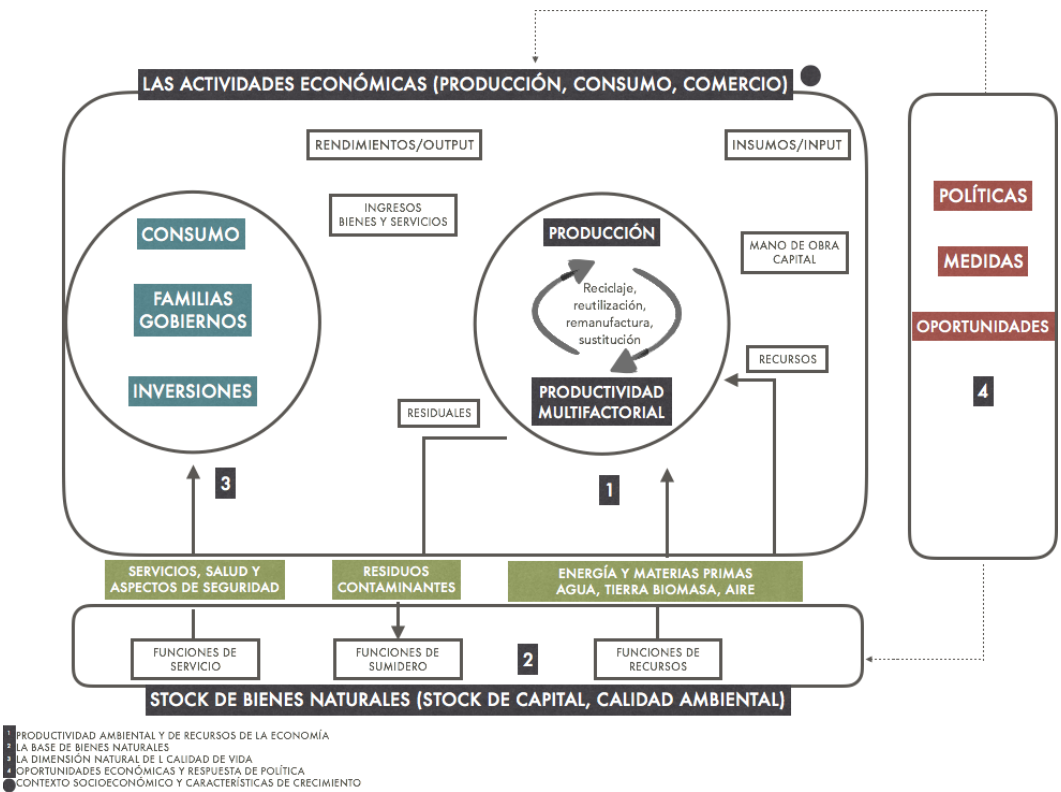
LAS ACTIVIDADES ECONÓMICAS (PRODUCCIÓN, CONSUMO, COMERCIO)

RENDIMIENTOS/OUTPUT

INSUMOS/INPUT

INGRESOS BIENES Y SERVICIOS

CONSUMO

FAMILIAS GOBIERNOS

INVERSIONES

PRODUCCIÓN

Reciclaje, reutilización, remanufactura, sustitución

PRODUCTIVIDAD MULTIFACTORIAL

MANO DE OBRA CAPITAL

RECURSOS

RESIDUALES

3

1

POLÍTICAS

MEDIDAS

OPORTUNIDADES

4

SERVICIOS, SALUD Y ASPECTOS DE SEGURIDAD

RESIDUOS CONTAMINANTES

ENERGÍA Y MATERIAS PRIMAS AGUA, TIERRA BIOMASA, AIRE

FUNCIONES DE SERVICIO

FUNCIONES DE SUMIDERO

2

FUNCIONES DE RECURSOS

STOCK DE BIENES NATURALES (STOCK DE CAPITAL, CALIDAD AMBIENTAL)

1 PRODUCTIVIDAD AMBIENTAL Y DE RECURSOS DE LA ECONOMÍA
2 LA BASE DE BIENES NATURALES
3 LA DIMENSIÓN NATURAL DE L CALIDAD DE VIDA
4 OPORTUNIDADES ECONÓMICAS Y RESPUESTA DE POLÍTICA
CONTEXTO SOCIOECONÓMICO Y CARACTERÍSTICAS DE CRECIMIENTO